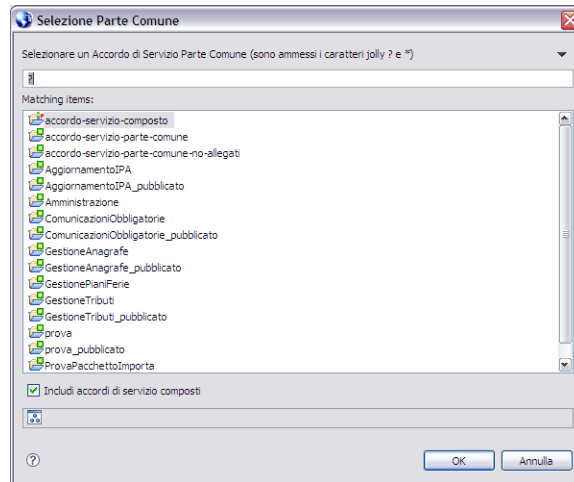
Selezione Parte Comune

Selezionare un Accordo di Servizio Parte Comune (sono ammessi i caratteri jolly ? e *)

?

Matching items:

accordo-servizio-composto
accordo-servizio-parte-comune
accordo-servizio-parte-comune-no-allegati
AggiornamentoIPA
AggiornamentoIPA_pubblicato
Amministrazione
ComunicazioniObbligatorie
ComunicazioniObbligatorie_pubblicato
GestioneAnagrafe
GestioneAnagrafe_pubblicato
GestionePianiFerie
GestioneTributi
GestioneTributi_pubblicato
prova
prova_pubblicato
ProvaPacchettoImporta

Includi accordi di servizio composti

OK
Annulla